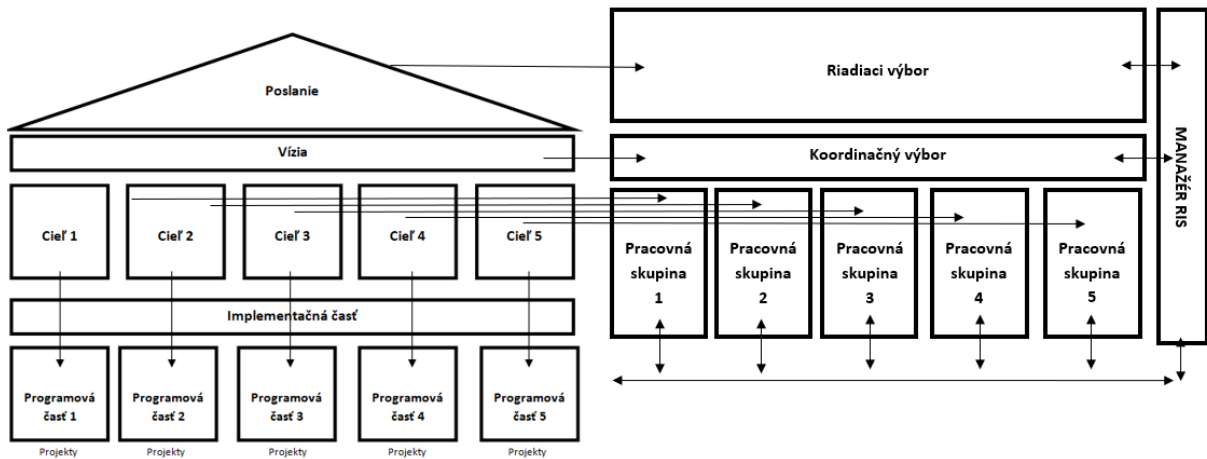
Poslanie

Vízia

Cieľ 1

Cieľ 2

Cieľ 3

Cieľ 4

Cieľ 5

Implementačná časť

Programová časť 1

Programová časť 2

Programová časť 3

Programová časť 4

Programová časť 5

Projekty

Projekty

Projekty

Projekty

Projekty

Riadiaci výbor

Koordinačný výbor

Pracovná skupina 1

Pracovná skupina 2

Pracovná skupina 3

Pracovná skupina 4

Pracovná skupina 5

MANAŽÉR RIS